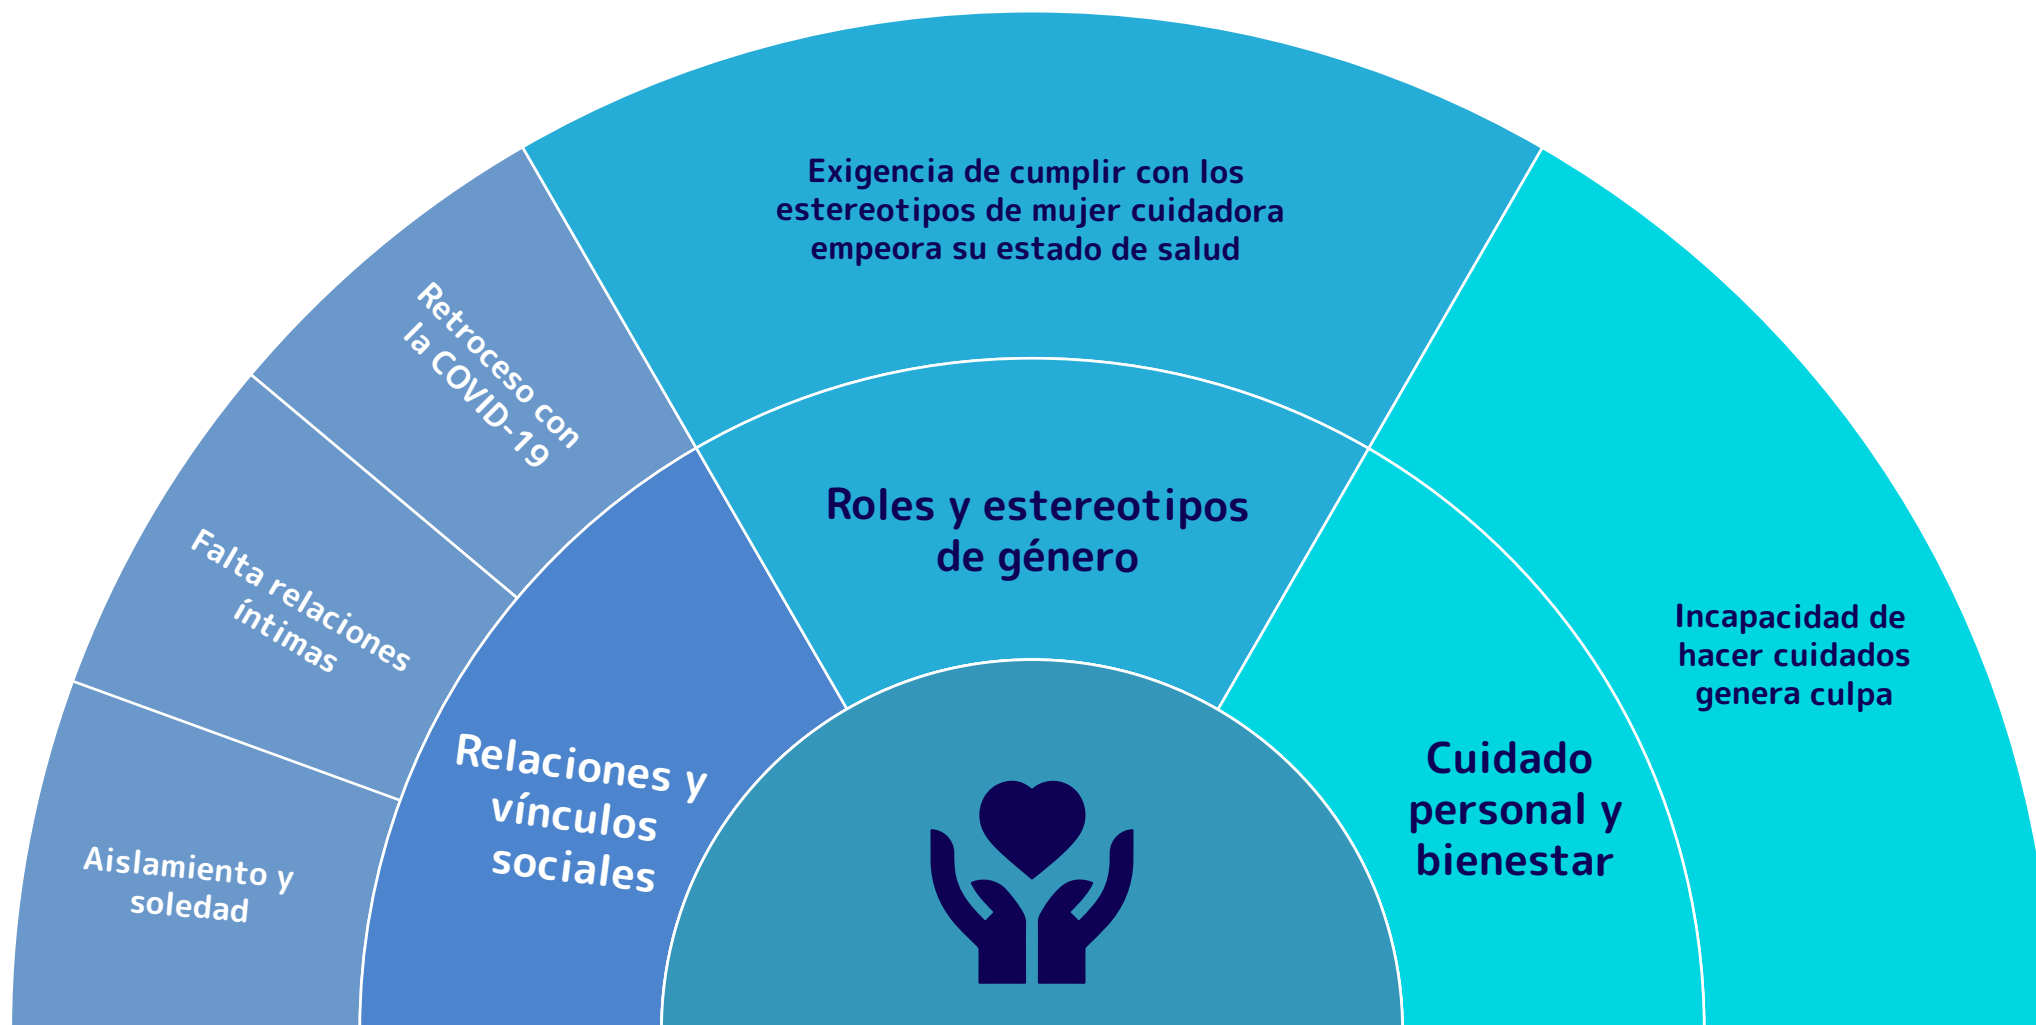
Exigencia de cumplir con los estereotipos de mujer cuidadora empeora su estado de salud

Retroceso con la COVID-19

Falta relaciones íntimas

Aislamiento y soledad

Relaciones y vínculos sociales

Roles y estereotipos de género

Cuidado personal y bienestar

Incapacidad de hacer cuidados genera culpa